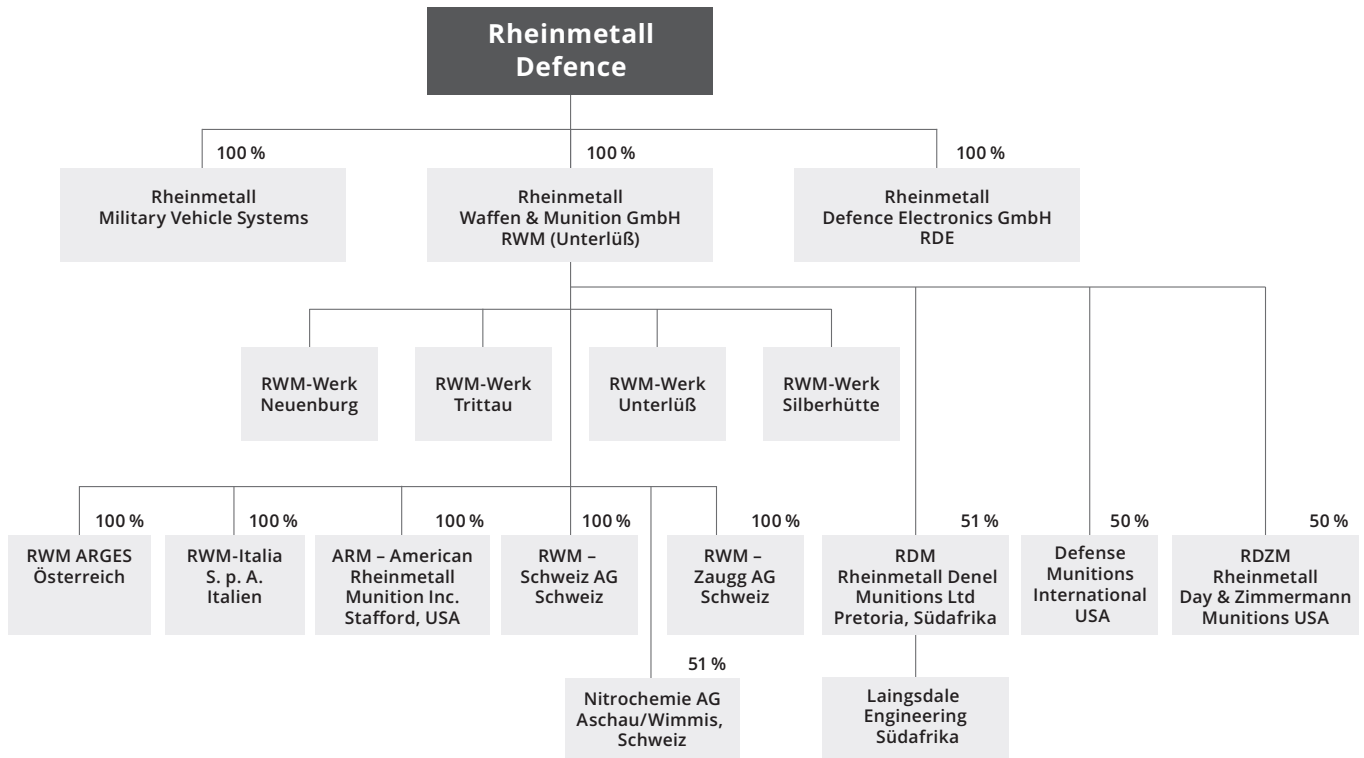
Rheinmetall Defence

100 %
Rheinmetall Military Vehicle Systems

100 %
Rheinmetall Waffen & Munition GmbH RWM (Unterlüß)

100 %
Rheinmetall Defence Electronics GmbH RDE

RWM-Werk Neuenburg

RWM-Werk Trittau

RWM-Werk Unterlüß

RWM-Werk Silberhütte

100 %
RWM ARGES Österreich

100 %
RWM-Italia S. p. A. Italien

100 %
ARM – American Rheinmetall Munition Inc. Stafford, USA

100 %
RWM – Schweiz AG Schweiz

100 %
RWM – Zaugg AG Schweiz

51 %
Nitrochemie AG Aschau/Wimmis, Schweiz

51 %
RDM Rheinmetall Denel Munitions Ltd Pretoria, Südafrika

Laingsdale Engineering Südafrika

50 %
Defense Munitions International USA

50 %
RDZM Rheinmetall Day & Zimmermann Munitions USA